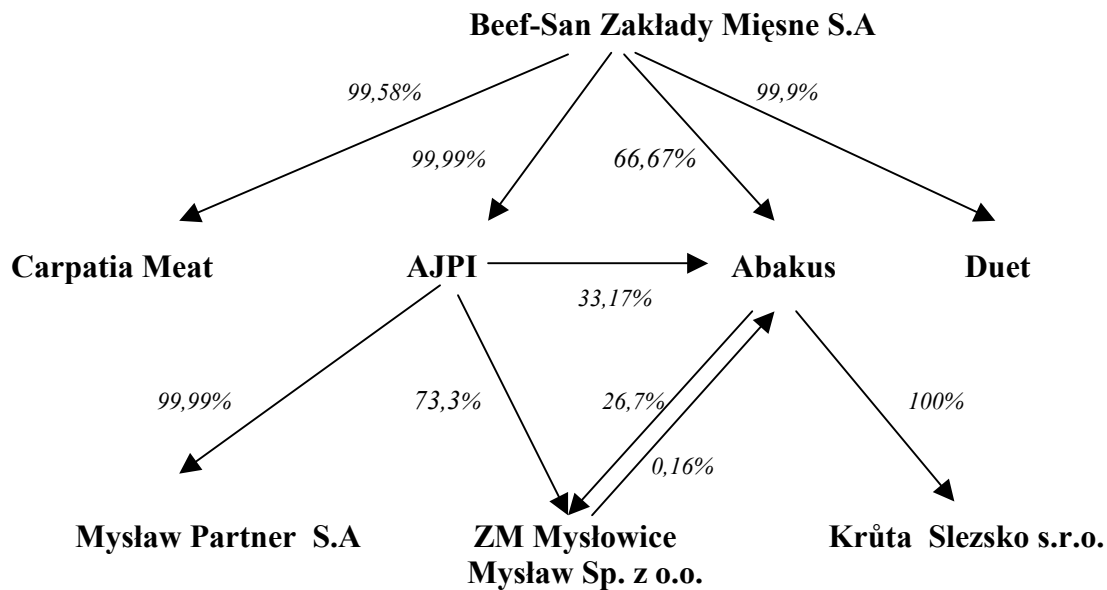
Beef-San Zakłady Mięsne S.A

99,58%

99,99%

66,67%

99,9%

Carpatia Meat

AJPI

Abakus

Duet

33,17%

99,99%

73,3%

26,7%

100%

0,16%

Mysław Partner S.A

ZM Mysłowice Mysław Sp. z o.o.

Krůta Slezsko s.r.o.